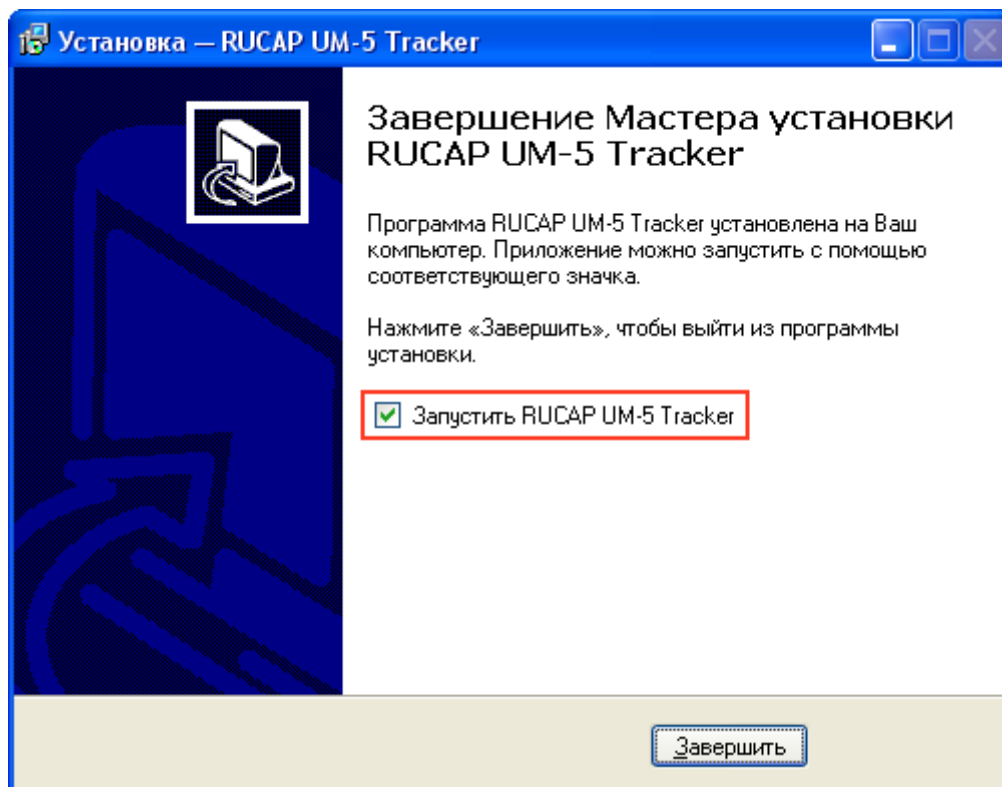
Установка — RUCAP UM-5 Tracker

Завершение Мастера установки RUCAP UM-5 Tracker

Программа RUCAP UM-5 Tracker установлена на Ваш компьютер. Приложение можно запустить с помощью соответствующего значка.

Нажмите «Завершить», чтобы выйти из программы установки.

Запустить RUCAP UM-5 Tracker

Завершить